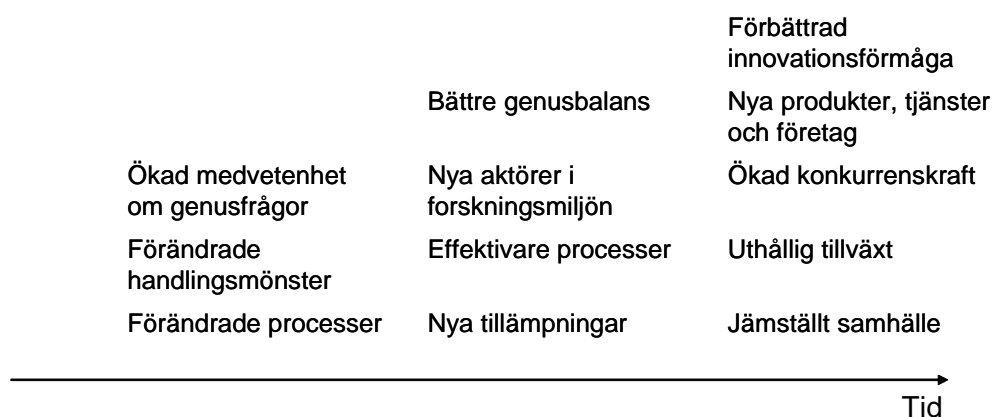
| | | Förbättrad innovationsförmåga |
|---|---|---|
| | Bättre genusbalans | Nya produkter, tjänster och företag |
| Ökad medvetenhet om genusfrågor | Nya aktörer i forskningsmiljön | Ökad konkurrenskraft |
| Förändrade handlingsmönster | Effektivare processer | Uthållig tillväxt |
| Förändrade processer | Nya tillämpningar | Jämställt samhälle |

Tid